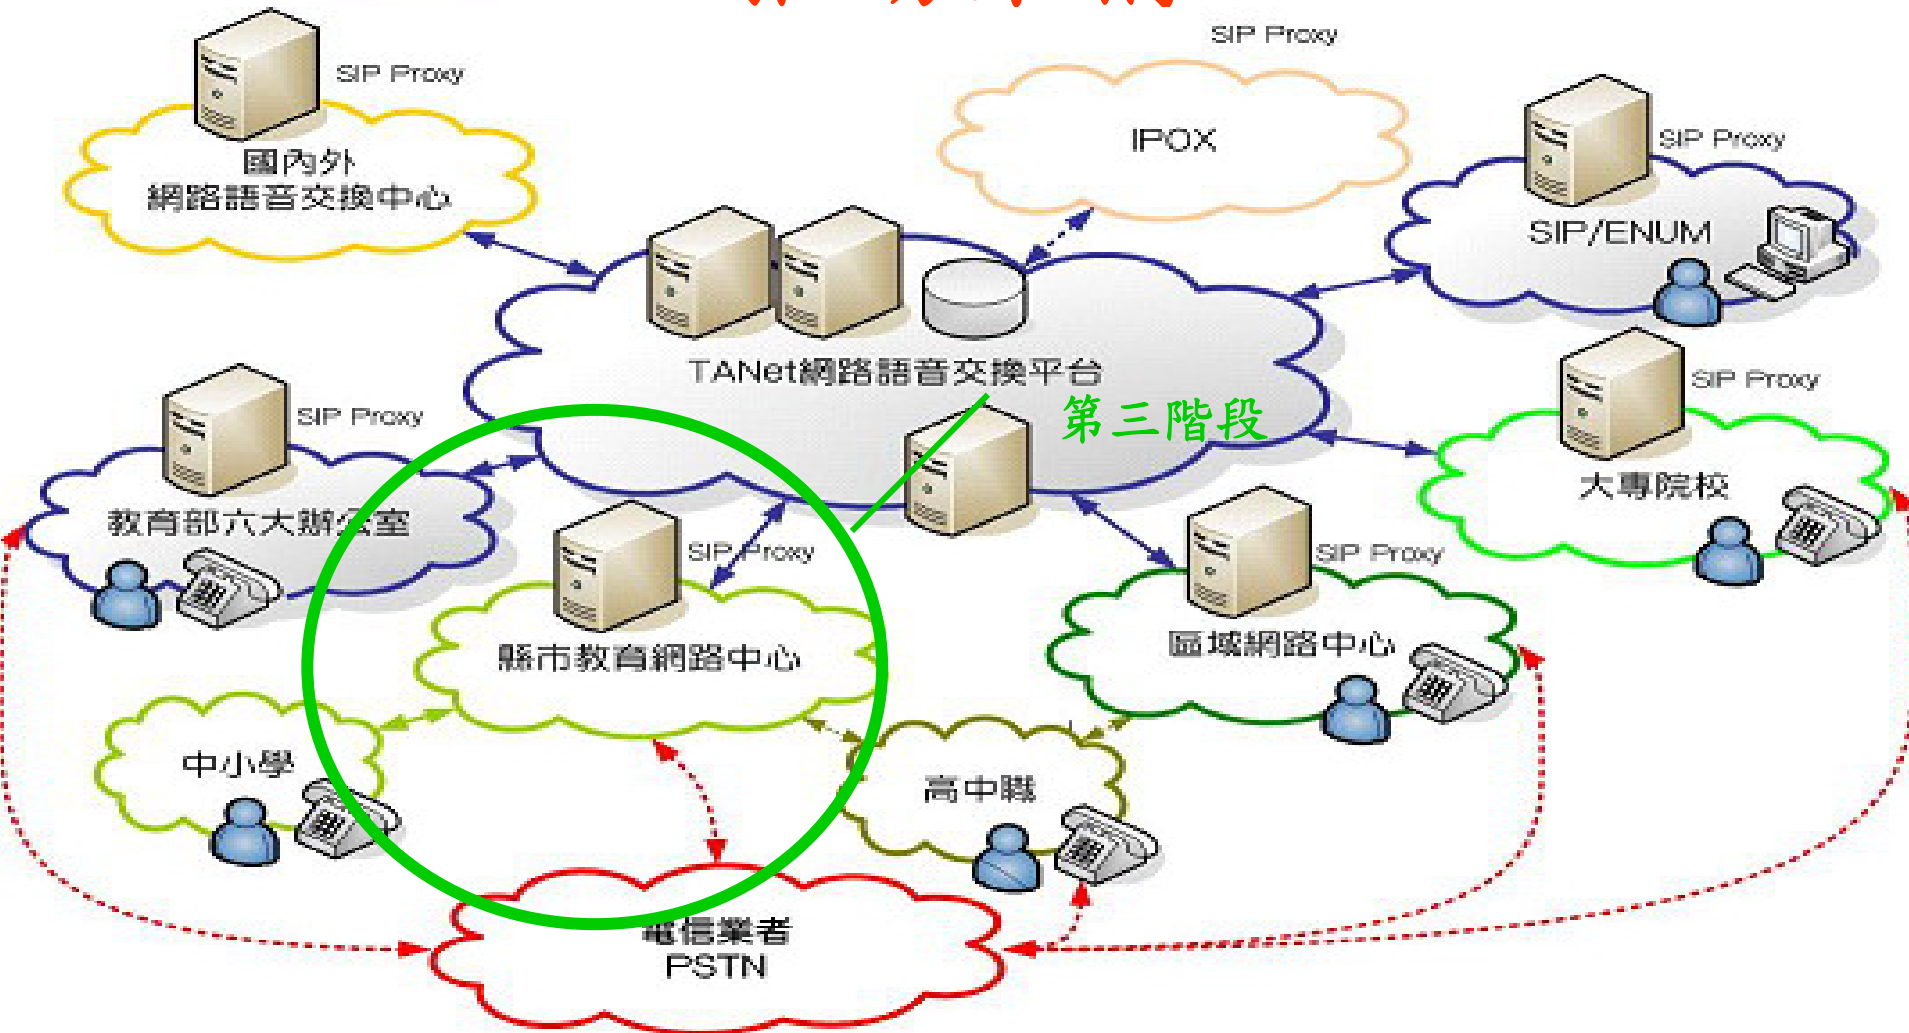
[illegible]

SIP Proxy
國內外
網路語音交換中心

SIP Proxy
IPOX

SIP Proxy
SIP/ENUM

TANet網路語音交換平台

第三階段

SIP Proxy
教育部六大辦公室

SIP Proxy
大專院校

SIP Proxy
縣市教育網路中心

SIP Proxy
區域網路中心

中小學

高中職

電信業者
PSTN